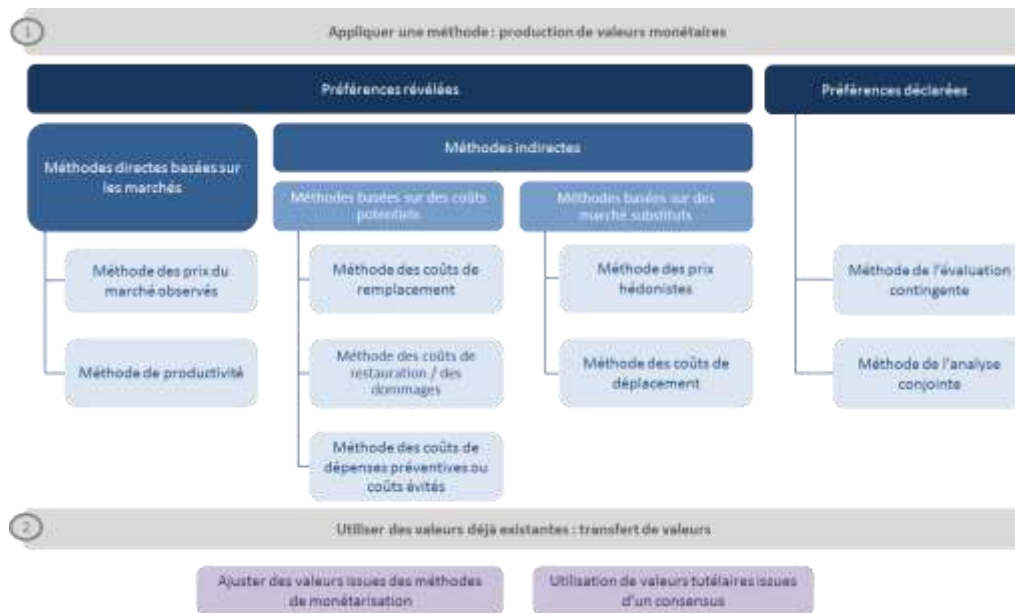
1

Appliquer une méthode : production de valeurs monétaires

Préférences révélées

Préférences déclarées

Méthodes directes basées sur les marchés

Méthodes indirectes

Méthodes basées sur des coûts potentiels

Méthodes basées sur des marché substituts

Méthode des prix du marché observés

Méthode de productivité

Méthode des coûts de remplacement

Méthode des coûts de restauration / des dommages

Méthode des coûts de dépenses préventives ou coûts évités

Méthode des prix hédonistes

Méthode des coûts de déplacement

Méthode de l'évaluation contingente

Méthode de l'analyse conjointe

2

Utiliser des valeurs déjà existantes : transfert de valeurs

Ajuster des valeurs issues des méthodes de monétarisation

Utilisation de valeurs tutélaires issues d'un consensus